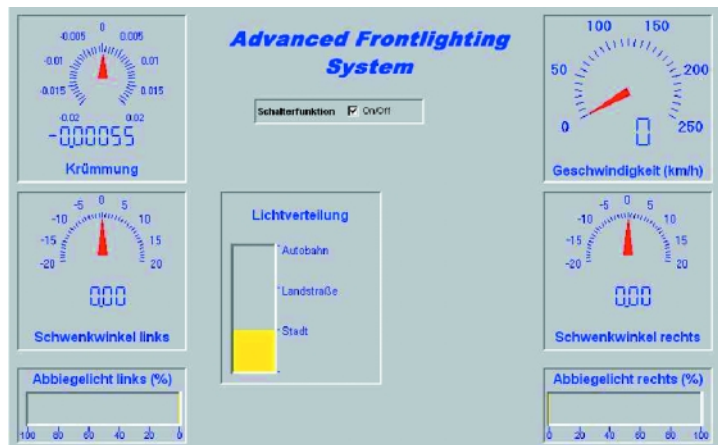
-0.005 0 0.005
-0.01 0.01
-0.015 0.015
-0.02 0.02
-0,00055
Krümmung

Advanced Frontlighting System

Schalterfunktion ☑ On/Off

100 150
50 200
0 250
0
Geschwindigkeit (km/h)

-5 0 5
-10 10
-15 15
-20 20
0,00
Schwenkwinkel links

Lichtverteilung
Autobahn
Landstraße
Stadt

-5 0 5
-10 10
-15 15
-20 20
0,00
Schwenkwinkel rechts

Abbiegelicht links (%)
100 80 60 40 20 0

Abbiegelicht rechts (%)
0 20 40 60 80 100